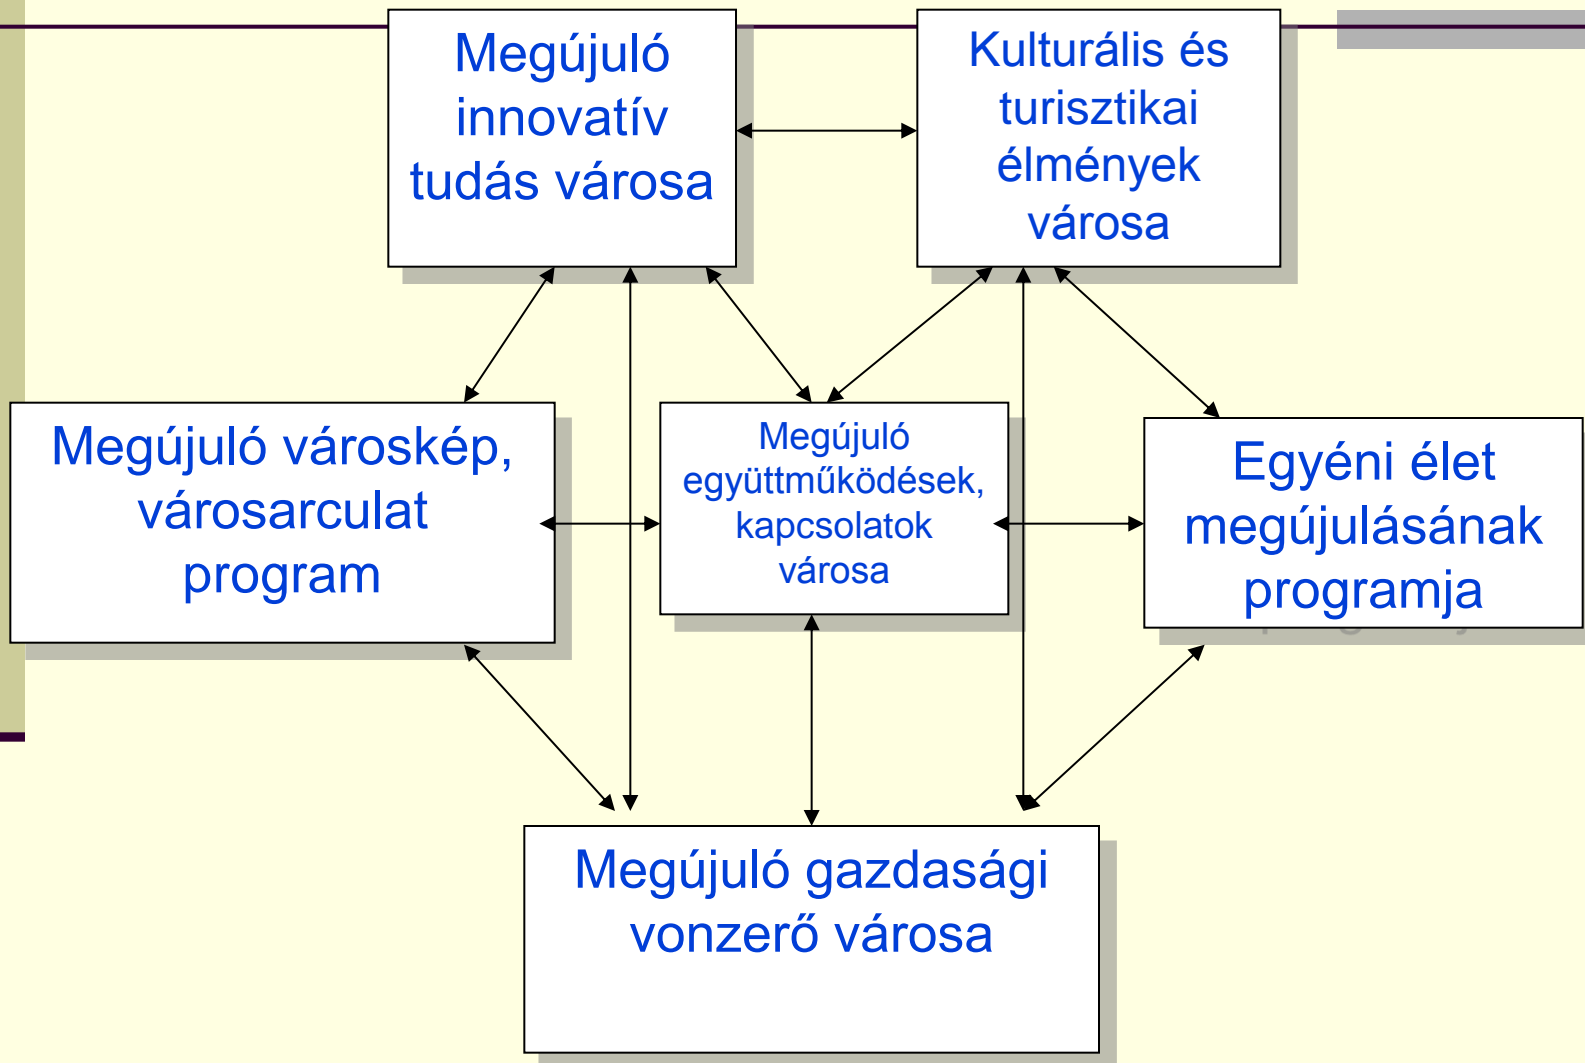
Megújuló innovatív tudás városa

Kulturális és turisztikai élmények városa

Megújuló városkép, városarculat program

Megújuló együttműködések, kapcsolatok városa

Egyéni élet megújulásának programja

Megújuló gazdasági vonzerő városa